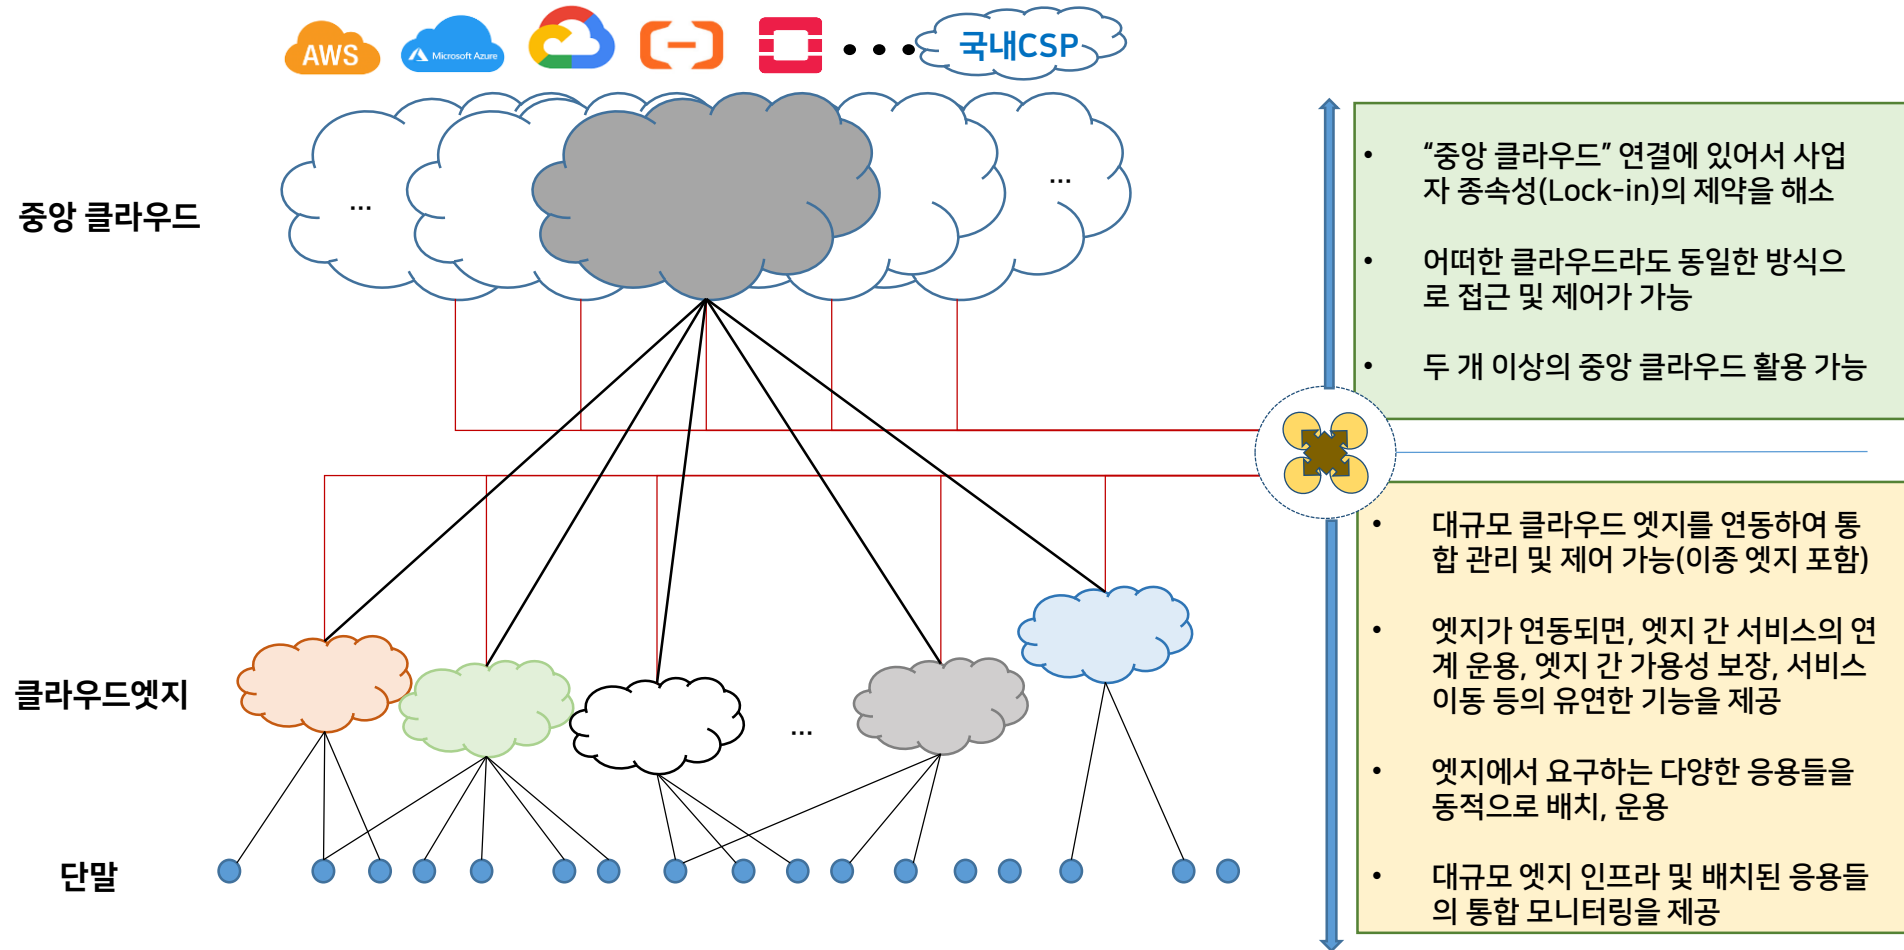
AWS Microsoft Azure 국내CSP

중앙 클라우드

...

...

클라우드엣지

...

단말

• "중앙 클라우드" 연결에 있어서 사업자 종속성(Lock-in)의 제약을 해소

• 어떠한 클라우드라도 동일한 방식으로 접근 및 제어가 가능

• 두 개 이상의 중앙 클라우드 활용 가능

• 대규모 클라우드 엣지를 연동하여 통합 관리 및 제어 가능(이종 엣지 포함)

• 엣지가 연동되면, 엣지 간 서비스의 연계 운용, 엣지 간 가용성 보장, 서비스 이동 등의 유연한 기능을 제공

• 엣지에서 요구하는 다양한 응용들을 동적으로 배치, 운용

• 대규모 엣지 인프라 및 배치된 응용들의 통합 모니터링을 제공